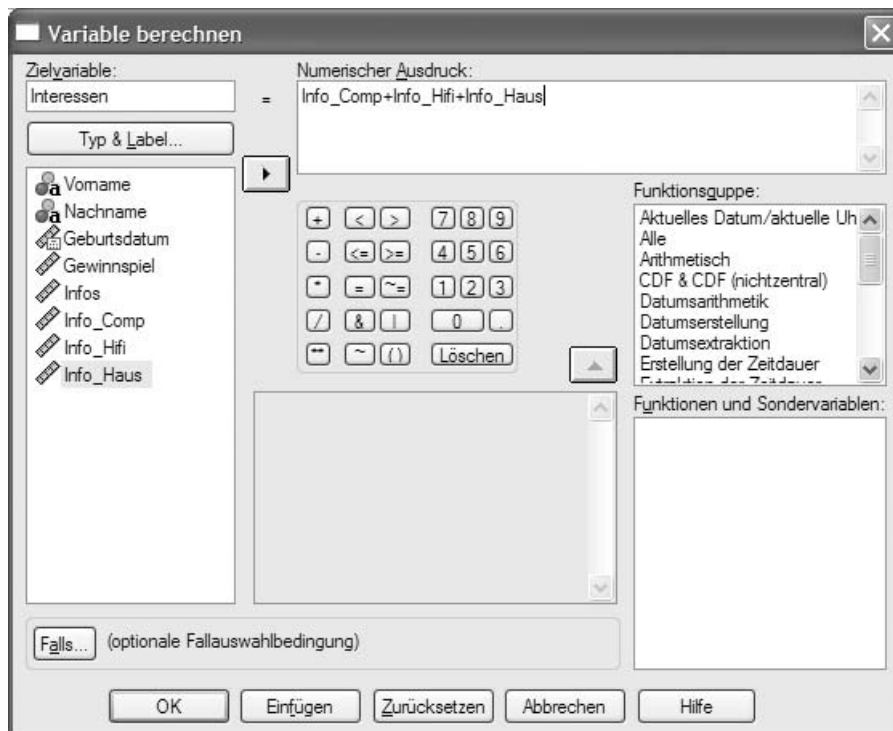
Variable berechnen

Zielvariable:
Interessen
=
Numerischer Ausdruck:
Info_Comp+Info_Hifi+Info_Haus

Typ & Label...

Vorname
Nachname
Geburtsdatum
Gewinnspiel
Infos
Info_Comp
Info_Hifi
Info_Haus

+ < > 7 8 9
- <= >= 4 5 6
* = ~= 1 2 3
/ & | 0 .
** ~ () Löschen

Funktionsguppe:
Aktuelles Datum/aktuelle Uh
Alle
Arithmetisch
CDF & CDF (nichtzentral)
Datumsarithmetik
Datumserstellung
Datumsextraktion
Erstellung der Zeitdauer
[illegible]

Funktionen und Sondervariablen:

Falls... (optionale Fallauswahlbedingung)

OK | Einfügen | Zurücksetzen | Abbrechen | Hilfe